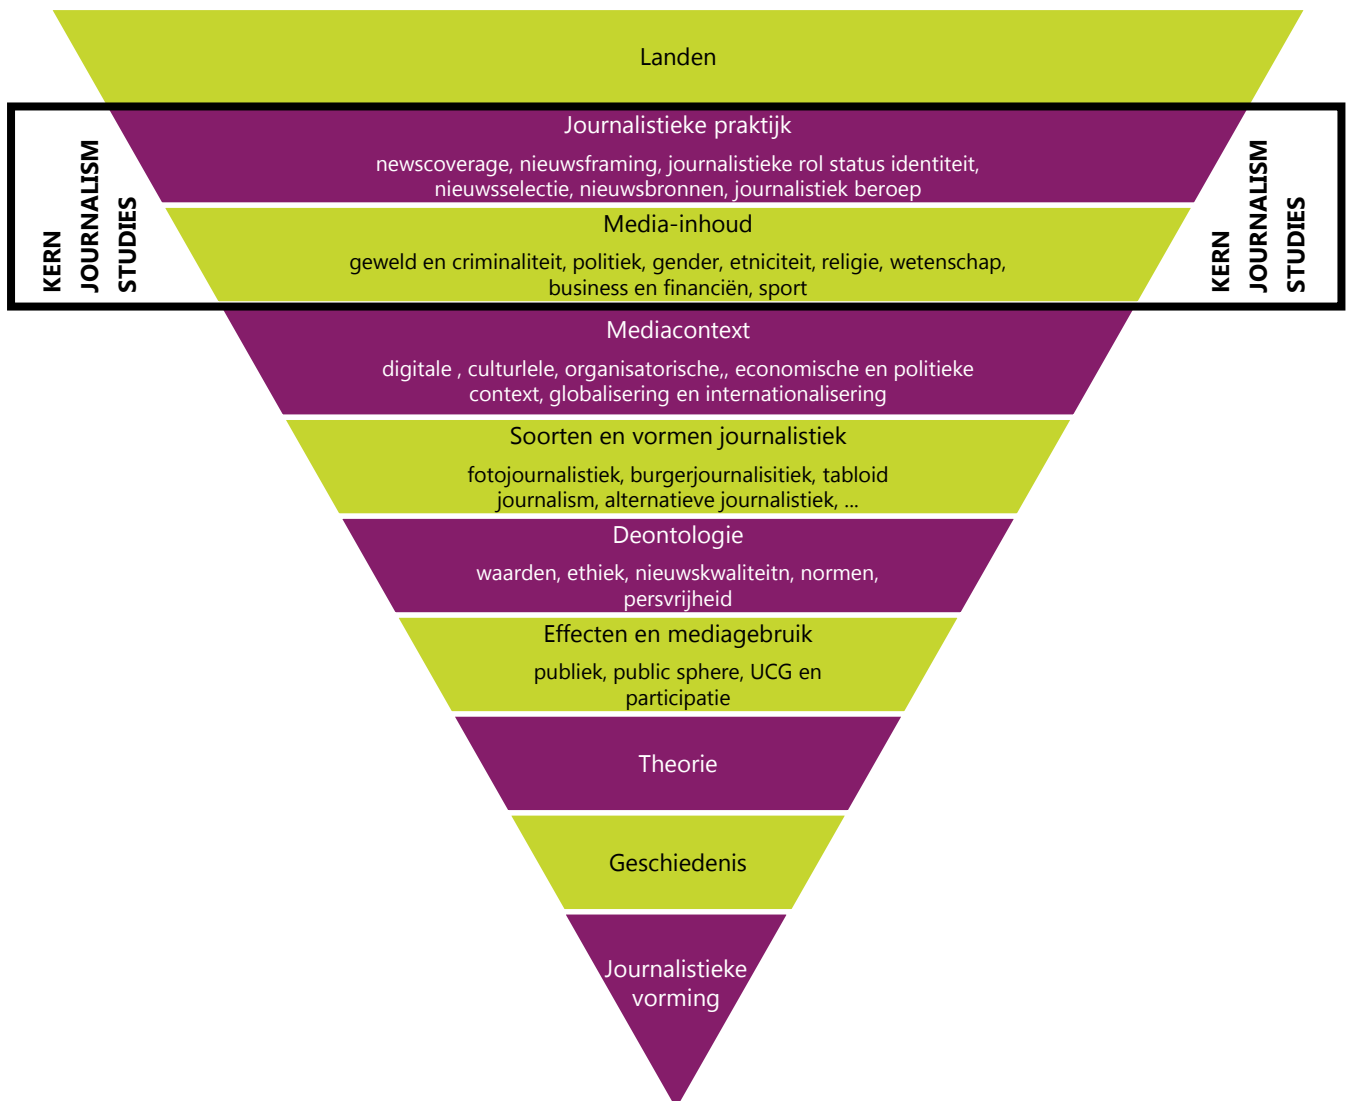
Landen

KERN JOURNALISM STUDIES

Journalistieke praktijk

newscoverage, nieuwsframing, journalistieke rol status identiteit, nieuwsselectie, nieuwsbronnen, journalistiek beroep

Media-inhoud

geweld en criminaliteit, politiek, gender, etniciteit, religie, wetenschap, business en financiën, sport

KERN JOURNALISM STUDIES

Mediacontext

digitale , culturlele, organisatorische,, economische en politieke context, globalisering en internationalisering

Soorten en vormen journalistiek

fotojournalistiek, burgerjournalisitiek, tabloid journalism, alternatieve journalistiek, ...

Deontologie

waarden, ethiek, nieuwskwaliteitn, normen, persvrijheid

Effecten en mediagebruik

publiek, public sphere, UCG en participatie

Theorie

Geschiedenis

Journalistieke vorming